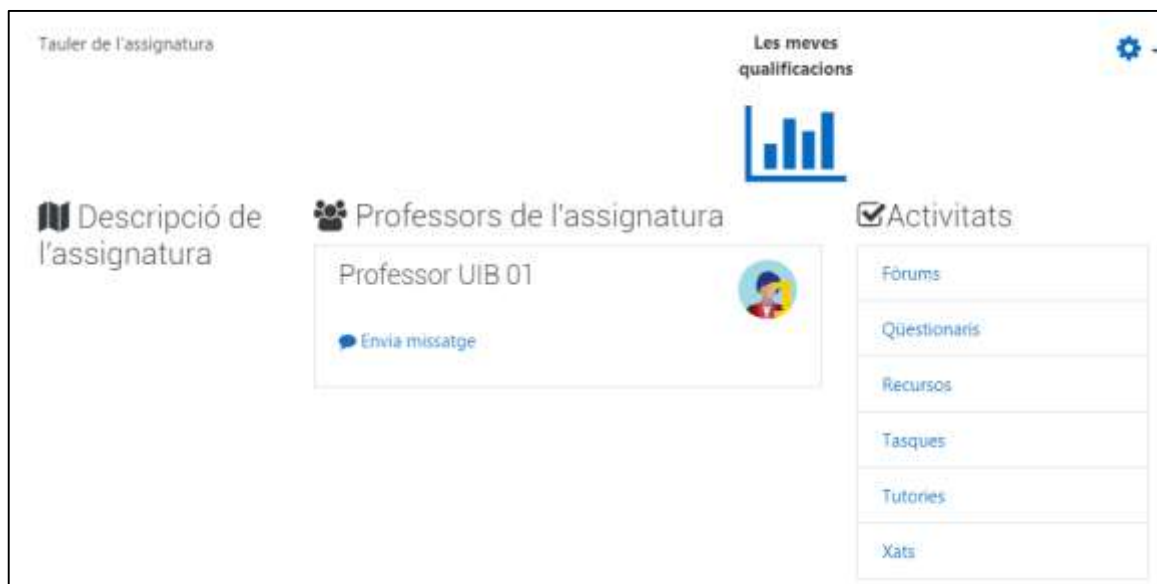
Tauler de l'assignatura

Les meves qualificacions

Descripció de l'assignatura

Professors de l'assignatura

Professor UIB 01

Envia missatge

Activitats

Fòrums

Qüestionaris

Recursos

Tasques

Tutories

Xats